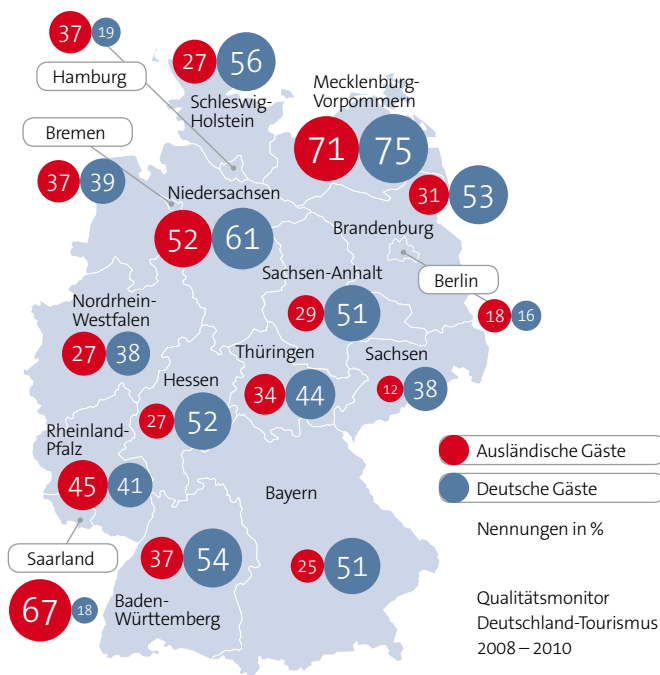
37 19
Hamburg

27 56
Schleswig-Holstein

Mecklenburg-Vorpommern
71 75

Bremen
37 39

Niedersachsen
52 61

31 53
Brandenburg

Berlin
18 16

Sachsen-Anhalt
29 51

Nordrhein-Westfalen
27 38

Thüringen
34 44

Sachsen
12 38

Hessen
27 52

Rheinland-Pfalz
45 41

Bayern

Saarland
67 18

37 54
Baden-Württemberg

25 51

Ausländische Gäste
Deutsche Gäste
Nennungen in %

Qualitätsmonitor Deutschland-Tourismus 2008 – 2010